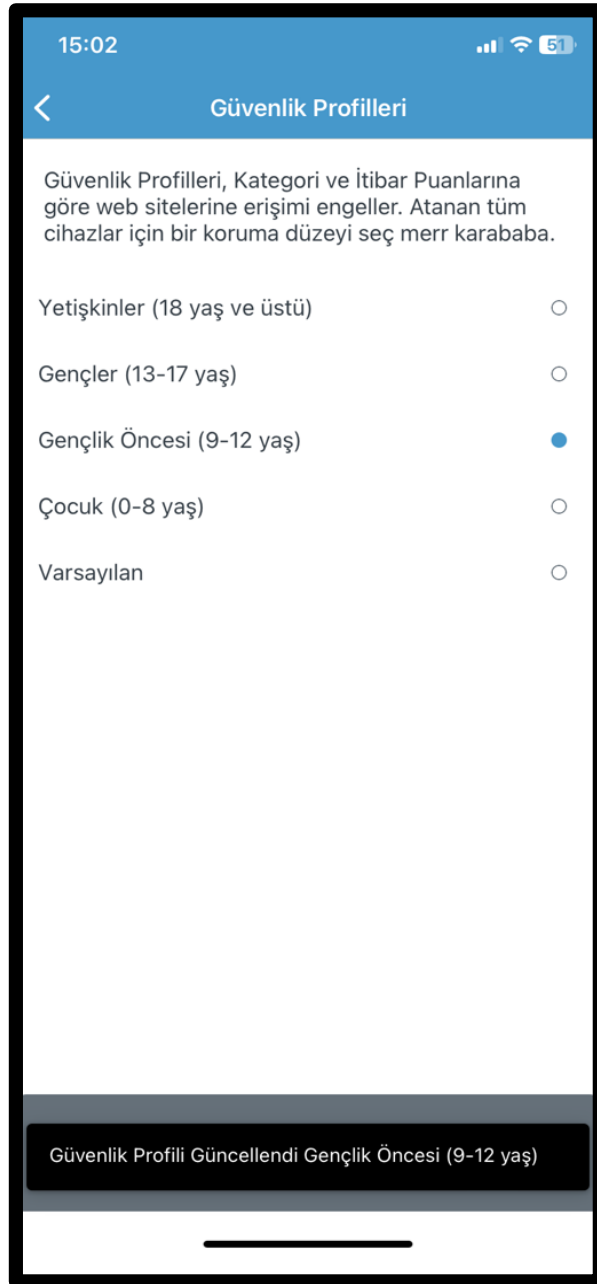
15:02

51

Güvenlik Profilleri

Güvenlik Profilleri, Kategori ve İtibar Puanlarına göre web sitelerine erişimi engeller. Atanan tüm cihazlar için bir koruma düzeyi seç merr karababa.

Yetişkinler (18 yaş ve üstü)

Gençler (13-17 yaş)

Gençlik Öncesi (9-12 yaş)

Çocuk (0-8 yaş)

Varsayılan

Güvenlik Profili Güncellendi Gençlik Öncesi (9-12 yaş)